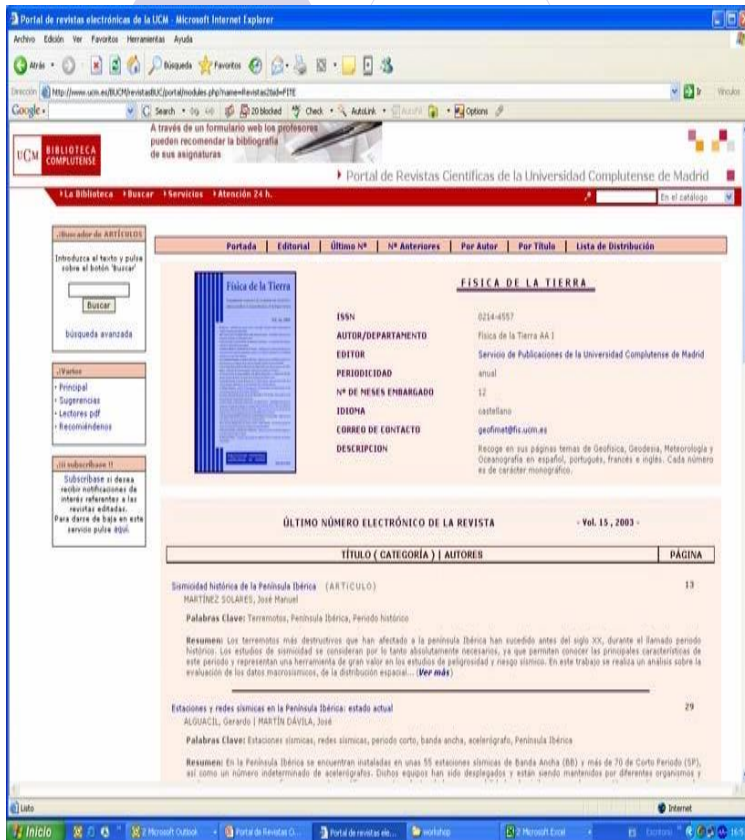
Portal de revistas electrónicas de la UCM - Microsoft Internet Explorer

Archivo Edición Ver Favoritos Herramientas Ayuda

Atrás Búsqueda Favoritos

Dirección http://www.ucm.es/BUCM/revistasBUC/portal/modules.php?name=Revistas2&id=FITE

Ir Vínculos

Google Search 20 blocked Check AutoLink Options

UCM BIBLIOTECA COMPLUTENSE

A través de un formulario web los profesores pueden recomendar la bibliografía de sus asignaturas

Portal de Revistas Científicas de la Universidad Complutense de Madrid

La Biblioteca Buscar Servicios Atención 24 h.

En el catálogo

¡Buscador de ARTÍCULOS

Introduzca el texto y pulse sobre el botón 'Buscar'

Buscar

búsqueda avanzada

¡Varios

Principal
Sugerencias
Lectores pdf
Recomiéndenos

¡¡¡ subscríbase !!

Subscríbase si desea recibir notificaciones de interés referentes a las revistas editadas. Para darse de baja en este servicio pulse aquí.

Portada | Editorial | Último Nº | Nº Anteriores | Por Autor | Por Título | Lista de Distribución

Física de la Tierra

FÍSICA DE LA TIERRA

| | |
|---|---|
| ISSN | 0214-4557 |
| AUTOR/DEPARTAMENTO | Física de la Tierra AA I |
| EDITOR | Servicio de Publicaciones de la Universidad Complutense de Madrid |
| PERIODICIDAD | anual |
| Nº DE MESES EMBARGADO | 12 |
| IDIOMA | castellano |
| CORREO DE CONTACTO | geofimet@fis.ucm.es |
| DESCRIPCION | Recoge en sus páginas temas de Geofísica, Geodesia, Meteorología y Oceanografía en español, portugués, francés e inglés. Cada número es de carácter monográfico. |

ÚLTIMO NÚMERO ELECTRÓNICO DE LA REVISTA - Vol. 15 , 2003 -

| TÍTULO ( CATEGORÍA ) \| AUTORES | PÁGINA |
|---|---|

Sismicidad histórica de la Península Ibérica (ARTÍCULO) 13
MARTÍNEZ SOLARES, José Manuel

Palabras Clave: Terremotos, Península Ibérica, Periodo histórico

Resumen: Los terremotos más destructivos que han afectado a la península Ibérica han sucedido antes del siglo XX, durante el llamado periodo histórico. Los estudios de sismicidad se consideran por lo tanto absolutamente necesarios, ya que permiten conocer las principales características de este periodo y representan una herramienta de gran valor en los estudios de peligrosidad y riesgo sísmico. En este trabajo se realiza un análisis sobre la evaluación de los datos macrosísmicos, de la distribución espacial... (Ver más)

Estaciones y redes sísmicas en la Península Ibérica: estado actual 29
ALGUACIL, Gerardo | MARTÍN DÁVILA, José

Palabras Clave: Estaciones sísmicas, redes sísmicas, periodo corto, banda ancha, acelerógrafo, Península Ibérica

Resumen: En la Península Ibérica se encuentran instaladas en unas 55 estaciones sísmicas de Banda Ancha (BB) y más de 70 de Corto Periodo (SP), así como un número indeterminado de acelerógrafos. Dichos equipos han sido desplegados y están siendo mantenidos por diferentes organismos y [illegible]

Listo Internet

Inicio 2 Microsoft Outlook Portal de Revistas Ci... Portal de revistas ele... workshop 2 Microsoft Excel 16:5